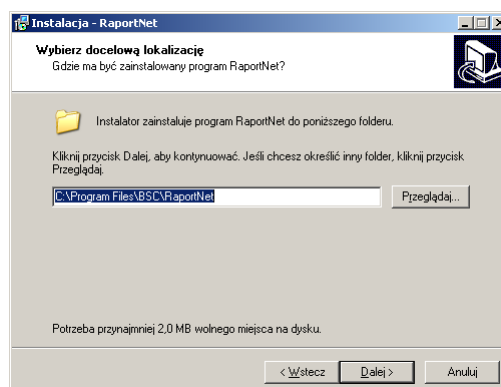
Instalacja - RaportNet

Wybierz docelową lokalizację
Gdzie ma być zainstalowany program RaportNet?

Instalator zainstaluje program RaportNet do poniższego folderu.

Kliknij przycisk Dalej, aby kontynuować. Jeśli chcesz określić inny folder, kliknij przycisk Przeglądaj.

C:\Program Files\BSC\RaportNet

Przeglądaj...

Potrzeba przynajmniej 2,0 MB wolnego miejsca na dysku.

< Wstecz
Dalej >
Anuluj